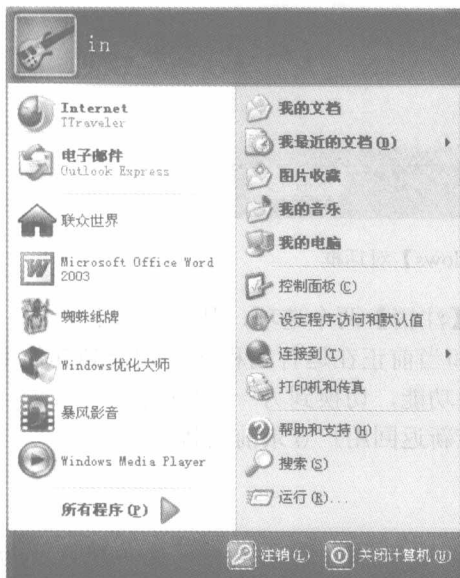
in

Internet
TTraveler

电子邮件
Outlook Express

联众世界

Microsoft Office Word 2003

蜘蛛纸牌

Windows优化大师

暴风影音

Windows Media Player

所有程序 (P)

我的文档

我最近的文档 (D)

图片收藏

我的音乐

我的电脑

控制面板 (C)

设定程序访问和默认值

连接到 (T)

打印机和传真

帮助和支持 (H)

搜索 (S)

运行 (R)...

注销 (L)

关闭计算机 (U)